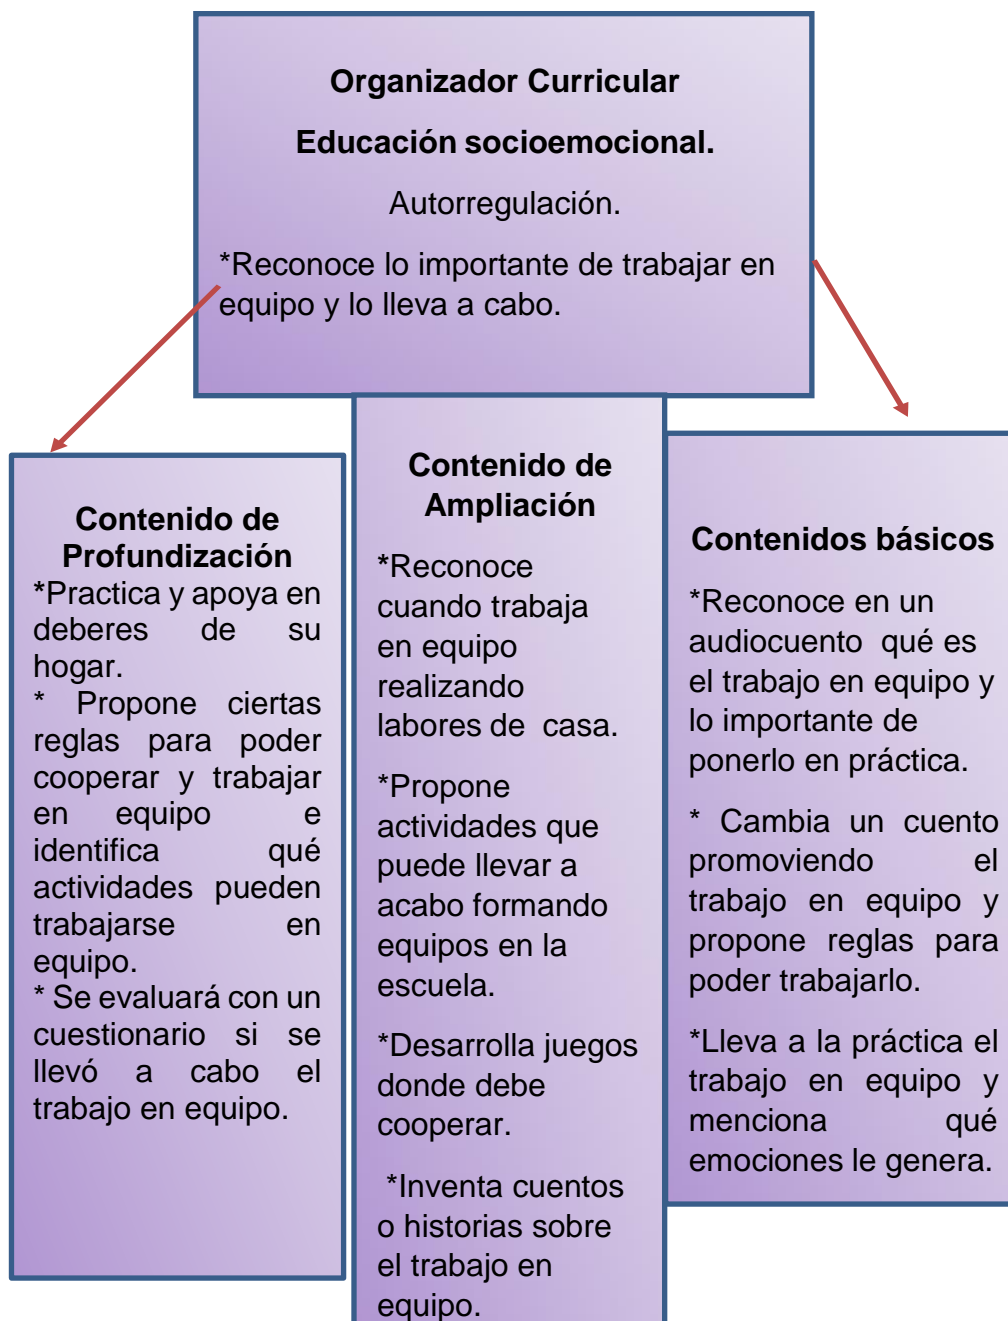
**Organizador Curricular**

**Educación socioemocional.**

Autorregulación.

*Reconoce lo importante de trabajar en equipo y lo lleva a cabo.

**Contenido de Profundización**

*Practica y apoya en deberes de su hogar.

* Propone ciertas reglas para poder cooperar y trabajar en equipo e identifica qué actividades pueden trabajarse en equipo.

* Se evaluará con un cuestionario si se llevó a cabo el trabajo en equipo.

**Contenido de Ampliación**

*Reconoce cuando trabaja en equipo realizando labores de casa.

*Propone actividades que puede llevar a acabo formando equipos en la escuela.

*Desarrolla juegos donde debe cooperar.

*Inventa cuentos o historias sobre el trabajo en equipo.

**Contenidos básicos**

*Reconoce en un audiocuento qué es el trabajo en equipo y lo importante de ponerlo en práctica.

* Cambia un cuento promoviendo el trabajo en equipo y propone reglas para poder trabajarlo.

*Lleva a la práctica el trabajo en equipo y menciona qué emociones le genera.